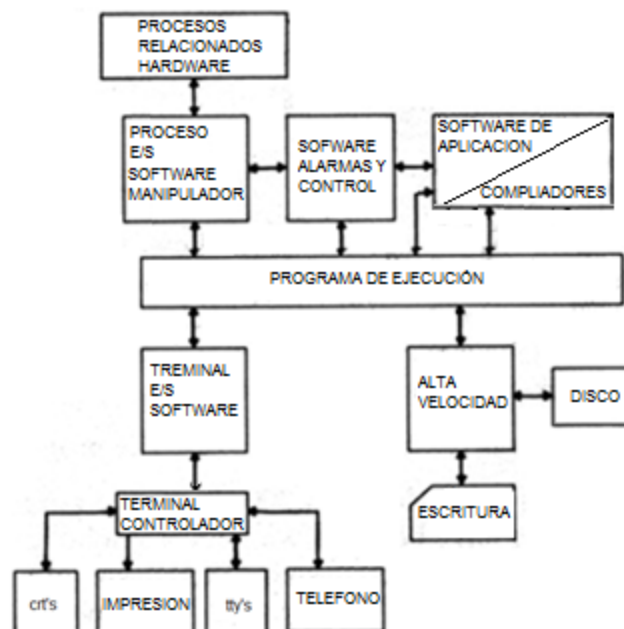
PROCESOS RELACIONADOS HARDWARE

PROCESO E/S SOFTWARE MANIPULADOR

SOFWARE ALARMAS Y CONTROL

SOFTWARE DE APLICACION

COMPLIADORES

PROGRAMA DE EJECUCIÓN

TREMINAL E/S SOFTWARE

ALTA VELOCIDAD

DISCO

ESCRITURA

TERMINAL CONTROLADOR

crt's

IMPRESION

tty's

TELEFONO